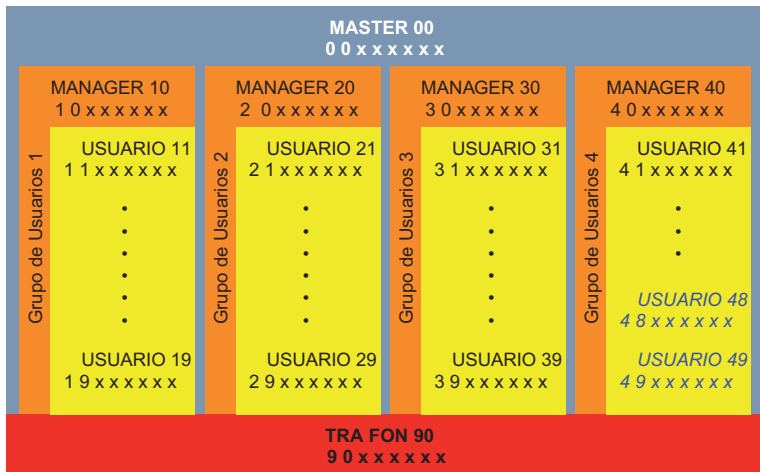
MASTER 00
0 0 x x x x x x

MANAGER 10
1 0 x x x x x x
Grupo de Usuarios 1
USUARIO 11
1 1 x x x x x x
USUARIO 19
1 9 x x x x x x

MANAGER 20
2 0 x x x x x x
Grupo de Usuarios 2
USUARIO 21
2 1 x x x x x x
USUARIO 29
2 9 x x x x x x

MANAGER 30
3 0 x x x x x x
Grupo de Usuarios 3
USUARIO 31
3 1 x x x x x x
USUARIO 39
3 9 x x x x x x

MANAGER 40
4 0 x x x x x x
Grupo de Usuarios 4
USUARIO 41
4 1 x x x x x x
USUARIO 48
4 8 x x x x x x
USUARIO 49
4 9 x x x x x x

TRA FON 90
9 0 x x x x x x